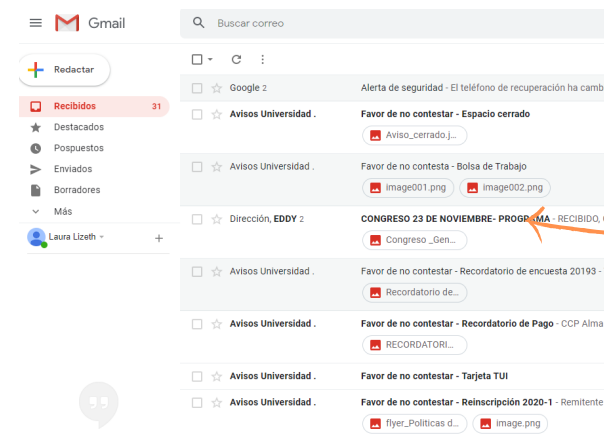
Gmail

Buscar correo

Redactar

Recibidos 31
Destacados
Pospuestos
Enviados
Borradores
Más

Laura Lizeth

Google 2 Alerta de seguridad - El teléfono de recuperación ha camb

Avisos Universidad . Favor de no contestar - Espacio cerrado
Aviso_cerrado.j...

Avisos Universidad . Favor de no contesta - Bolsa de Trabajo
image001.png image002.png

Dirección, EDDY 2 CONGRESO 23 DE NOVIEMBRE- PROGRAMA - RECIBIDO,
Congreso _Gen...

Avisos Universidad . Favor de no contestar - Recordatorio de encuesta 20193 -
Recordatorio de...

Avisos Universidad . Favor de no contestar - Recordatorio de Pago - CCP Alma
RECORDATORI...

Avisos Universidad . Favor de no contestar - Tarjeta TUI

Avisos Universidad . Favor de no contestar - Reinscripción 2020-1 - Remitente
flyer_Politicas d... image.png